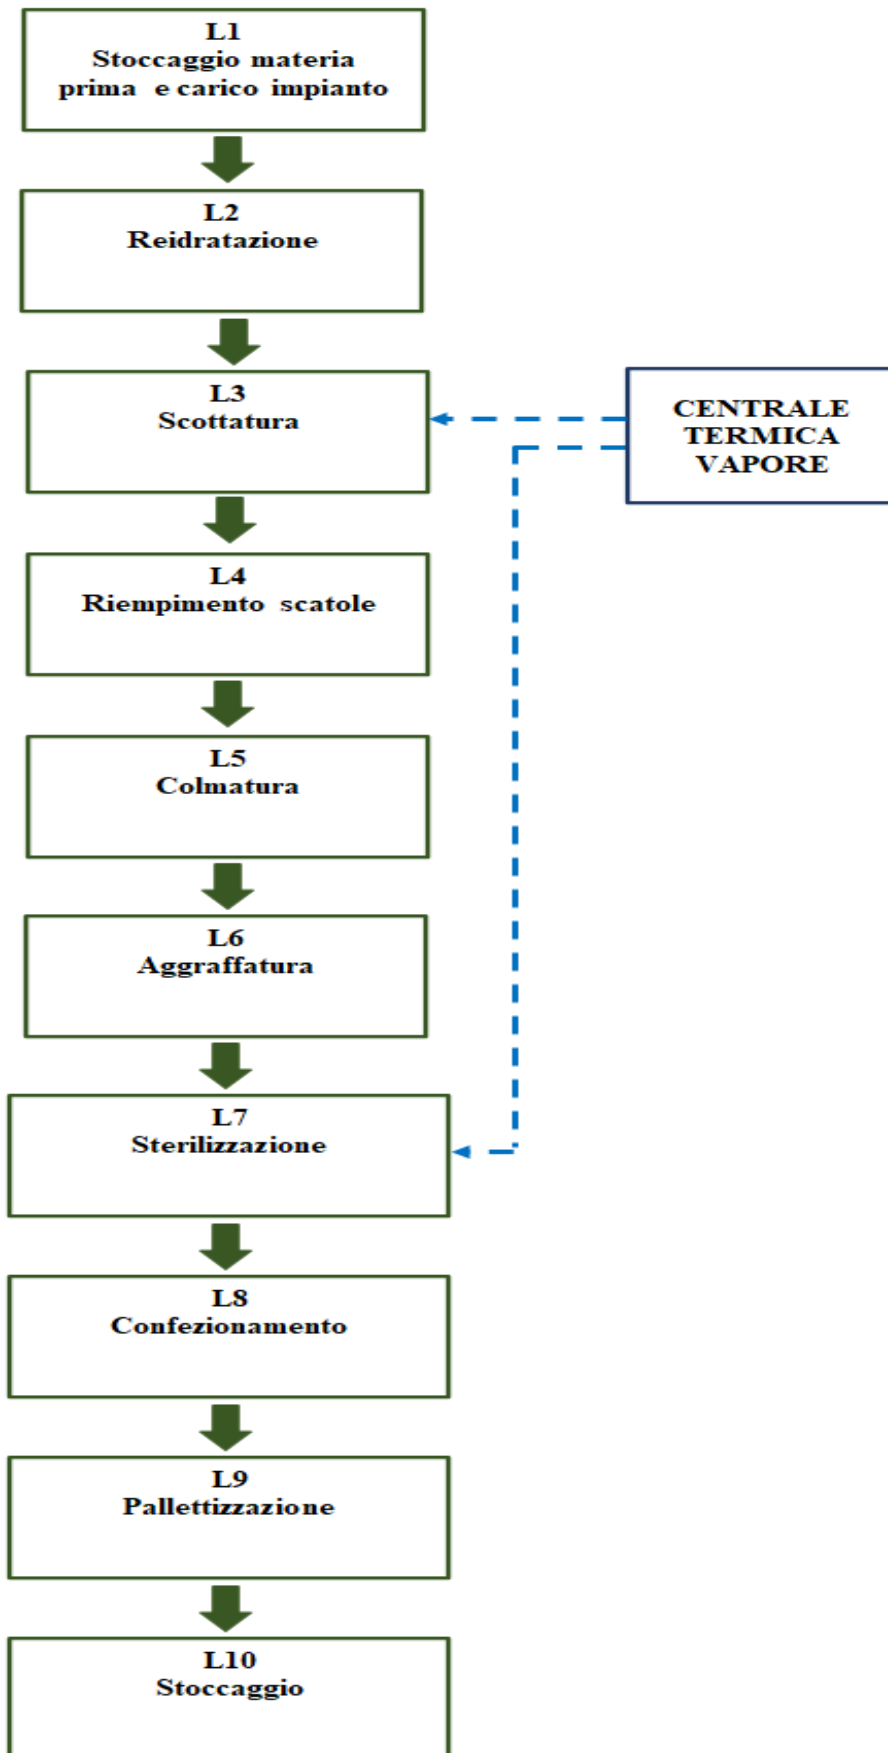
L1
Stoccaggio materia prima e carico impianto

L2
Reidratazione

L3
Scottatura

CENTRALE TERMICA VAPORE

L4
Riempimento scatole

L5
Colmatura

L6
Aggraffatura

L7
Sterilizzazione

L8
Confezionamento

L9
Pallettizzazione

L10
Stoccaggio